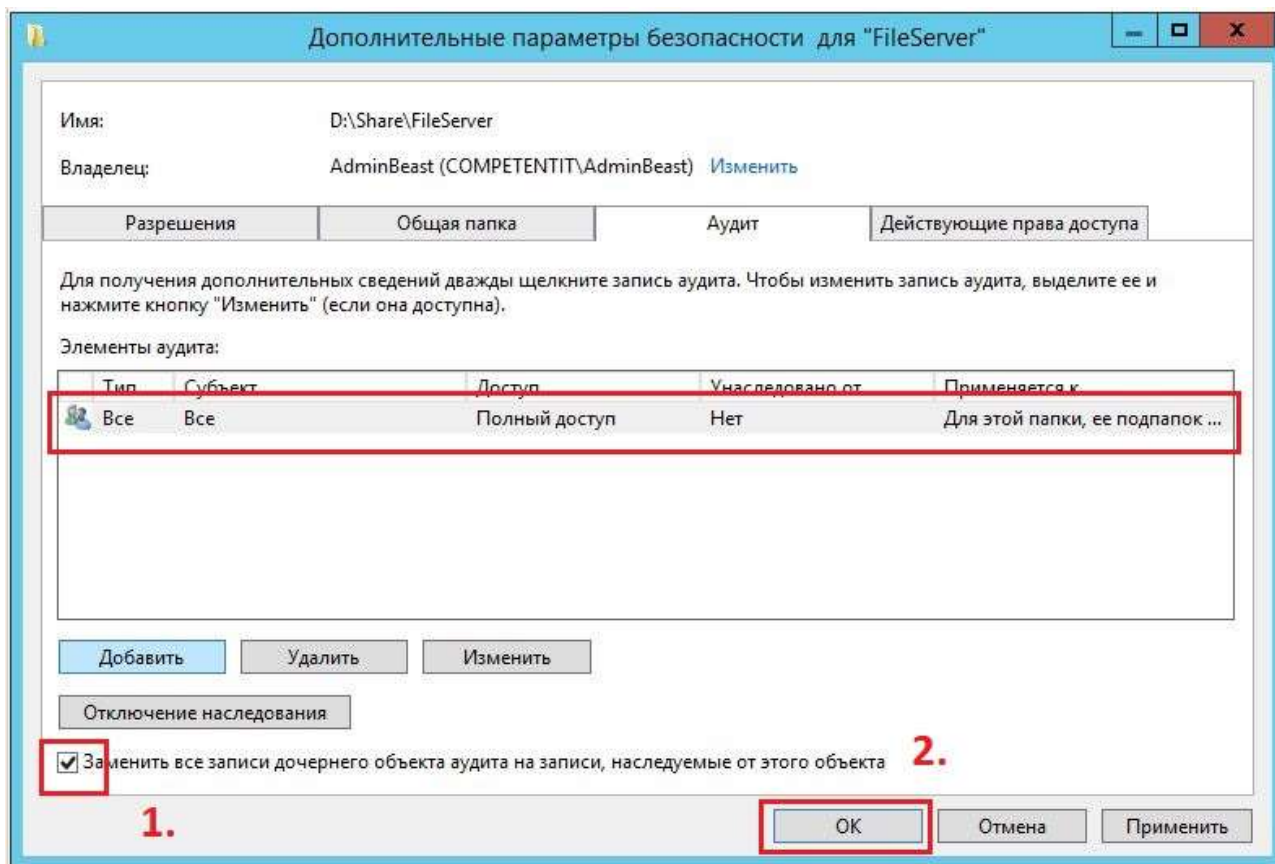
Дополнительные параметры безопасности для "FileServer"

Имя: D:\Share\FileServer

Владелец: AdminBeast (COMPETENTIT\AdminBeast) Изменить

Разрешения | Общая папка | Аудит | Действующие права доступа

Для получения дополнительных сведений дважды щелкните запись аудита. Чтобы изменить запись аудита, выделите ее и нажмите кнопку "Изменить" (если она доступна).

Элементы аудита:

| Тип | Субъект | Доступ | Унаследовано от | Применяется к |
|---|---|---|---|---|
| Все | Все | Полный доступ | Нет | Для этой папки, ее подпапок ... |

Добавить | Удалить | Изменить

Отключение наследования

Заменить все записи дочернего объекта аудита на записи, наследуемые от этого объекта

2.

1.

OK | Отмена | Применить